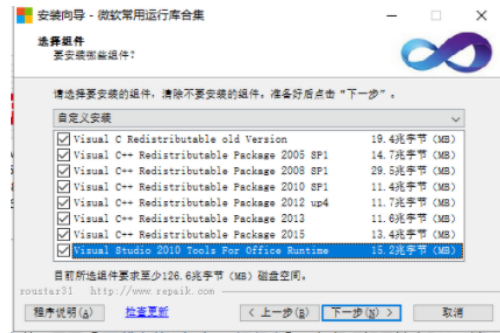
安装向导 - 微软常用运行库合集

选择组件
要安装哪些组件？

请选择要安装的组件，清除不要安装的组件。准备好后点击“下一步”。

自定义安装

| | |
|---|---|
| Visual C Redistributable old Version | 19.4兆字节 (MB) |
| Visual C++ Redistributable Package 2005 SP1 | 14.7兆字节 (MB) |
| Visual C++ Redistributable Package 2008 SP1 | 29.5兆字节 (MB) |
| Visual C++ Redistributable Package 2010 SP1 | 11.4兆字节 (MB) |
| Visual C++ Redistributable Package 2012 up4 | 11.7兆字节 (MB) |
| Visual C++ Redistributable Package 2013 | 11.6兆字节 (MB) |
| Visual C++ Redistributable Package 2015 | 13.4兆字节 (MB) |
| Visual Studio 2010 Tools For Office Runtime | 15.2兆字节 (MB) |

目前所选组件要求至少126.6兆字节 (MB) 磁盘空间。

roustar31 http://www.repaik.com

程序说明(A) 检查更新 < 上一步(B) 下一步(N) > 取消